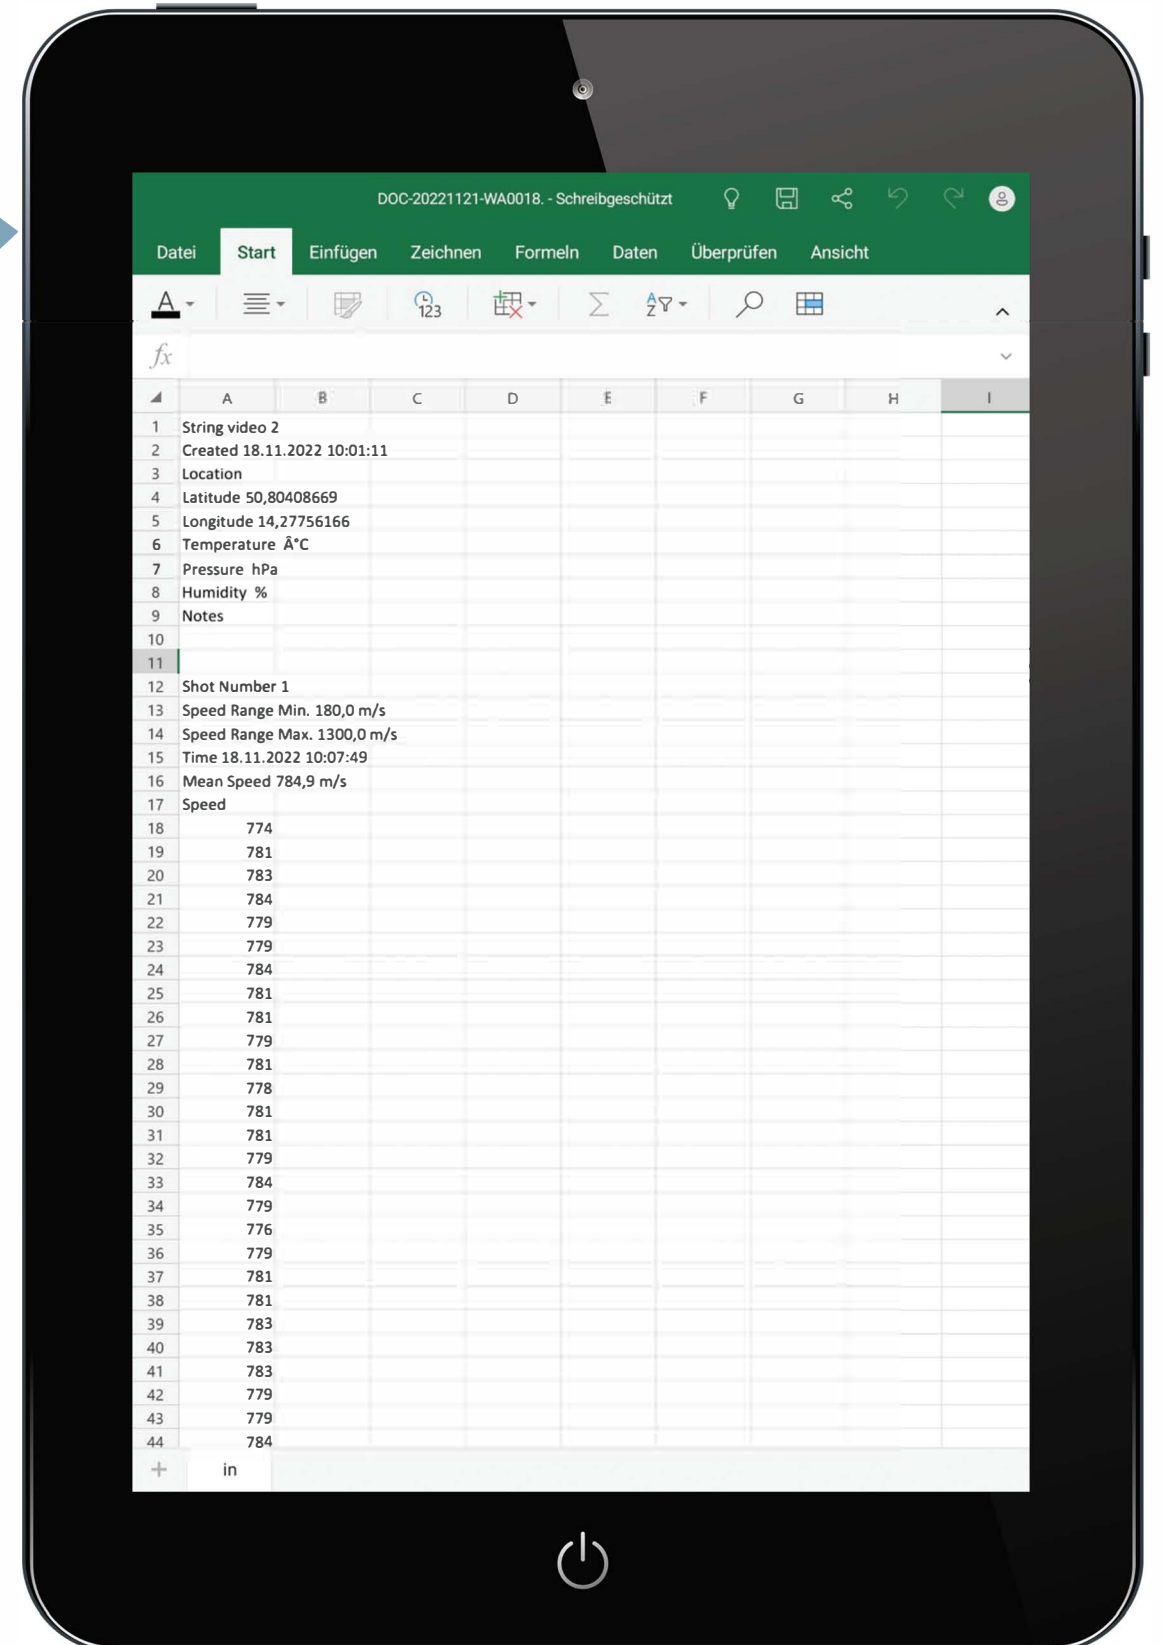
DOC-20221121-WA0018. - Schreibgeschützt

Datei Start Einfügen Zeichnen Formeln Daten Überprüfen Ansicht

$fx$

| | A | B | C | D | E | F | G | H | I |
|---|---|---|---|---|---|---|---|---|---|
| 1 | String video 2 | | | | | | | | |
| 2 | Created 18.11.2022 10:01:11 | | | | | | | | |
| 3 | Location | | | | | | | | |
| 4 | Latitude 50,80408669 | | | | | | | | |
| 5 | Longitude 14,27756166 | | | | | | | | |
| 6 | Temperature Â°C | | | | | | | | |
| 7 | Pressure hPa | | | | | | | | |
| 8 | Humidity % | | | | | | | | |
| 9 | Notes | | | | | | | | |
| 10 | | | | | | | | | |
| 11 | | | | | | | | | |
| 12 | Shot Number 1 | | | | | | | | |
| 13 | Speed Range Min. 180,0 m/s | | | | | | | | |
| 14 | Speed Range Max. 1300,0 m/s | | | | | | | | |
| 15 | Time 18.11.2022 10:07:49 | | | | | | | | |
| 16 | Mean Speed 784,9 m/s | | | | | | | | |
| 17 | Speed | | | | | | | | |
| 18 | 774 | | | | | | | | |
| 19 | 781 | | | | | | | | |
| 20 | 783 | | | | | | | | |
| 21 | 784 | | | | | | | | |
| 22 | 779 | | | | | | | | |
| 23 | 779 | | | | | | | | |
| 24 | 784 | | | | | | | | |
| 25 | 781 | | | | | | | | |
| 26 | 781 | | | | | | | | |
| 27 | 779 | | | | | | | | |
| 28 | 781 | | | | | | | | |
| 29 | 778 | | | | | | | | |
| 30 | 781 | | | | | | | | |
| 31 | 781 | | | | | | | | |
| 32 | 779 | | | | | | | | |
| 33 | 784 | | | | | | | | |
| 34 | 779 | | | | | | | | |
| 35 | 776 | | | | | | | | |
| 36 | 779 | | | | | | | | |
| 37 | 781 | | | | | | | | |
| 38 | 781 | | | | | | | | |
| 39 | 783 | | | | | | | | |
| 40 | 783 | | | | | | | | |
| 41 | 783 | | | | | | | | |
| 42 | 779 | | | | | | | | |
| 43 | 779 | | | | | | | | |
| 44 | 784 | | | | | | | | |

+ in